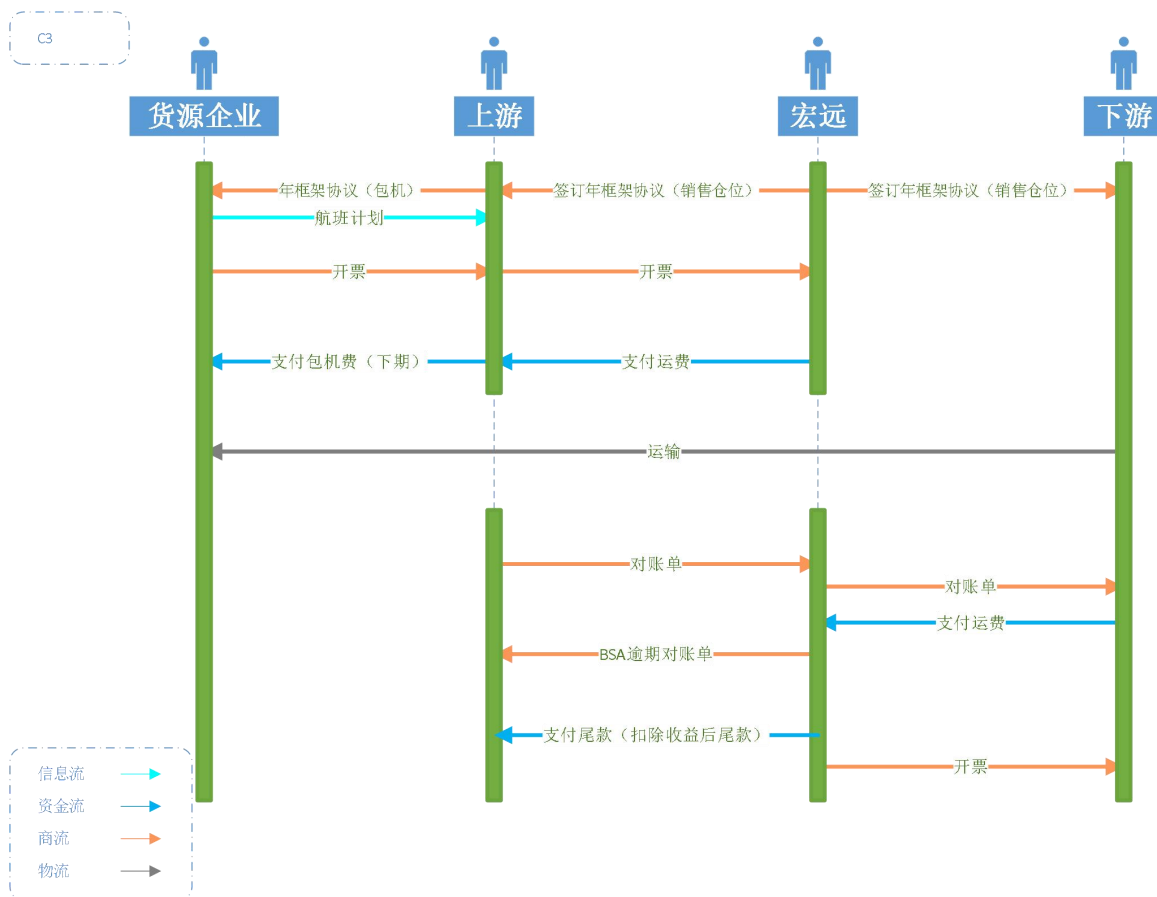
C3

货源企业

上游

宏远

下游

年框架协议（包机）

签订年框架协议（销售仓位）

签订年框架协议（销售仓位）

航班计划

开票

开票

支付包机费（下期）

支付运费

运输

对账单

对账单

支付运费

BSA逾期对账单

支付尾款（扣除收益后尾款）

开票

信息流

资金流

商流

物流